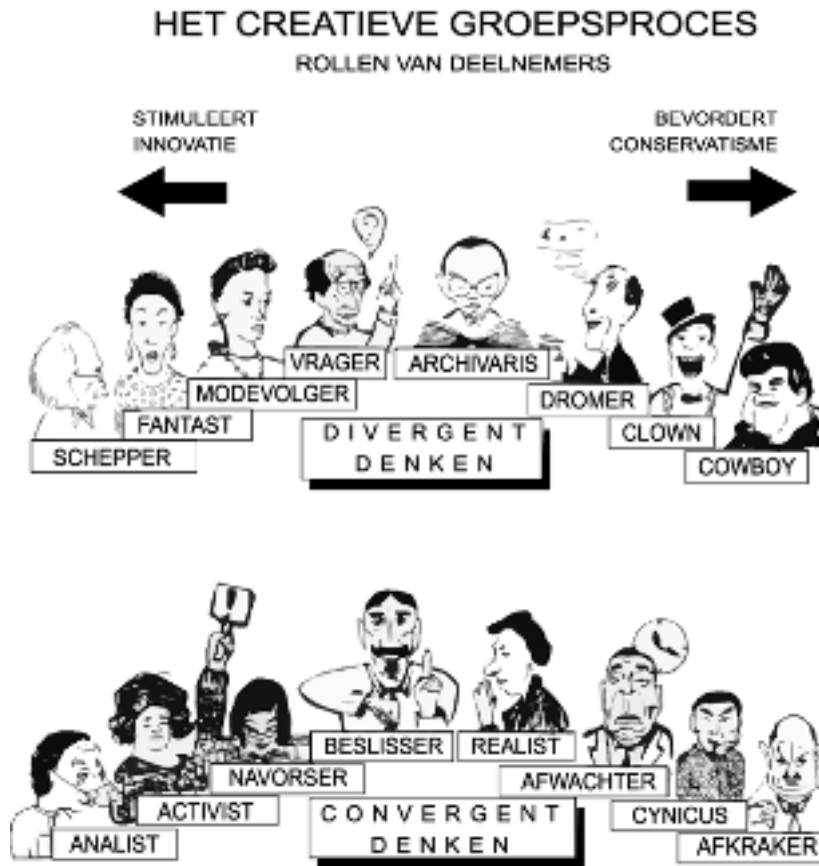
HET CREATIEVE GROEPSPROCES
ROLLEN VAN DEELNEMERS

STIMULEERT INNOVATIE

BEVORDERT CONSERVATISME

VRAGER
ARCHIVARIS
MODEVOLGER
DROMER
FANTAST
CLOWN
SCHEPPER
COWBOY

DIVERGENT DENKEN

BESLISSER
REALIST
NAVORSER
AFWACHTER
ACTIVIST
CYNICUS
ANALIST
AFKRAKER

CONVERGENT DENKEN